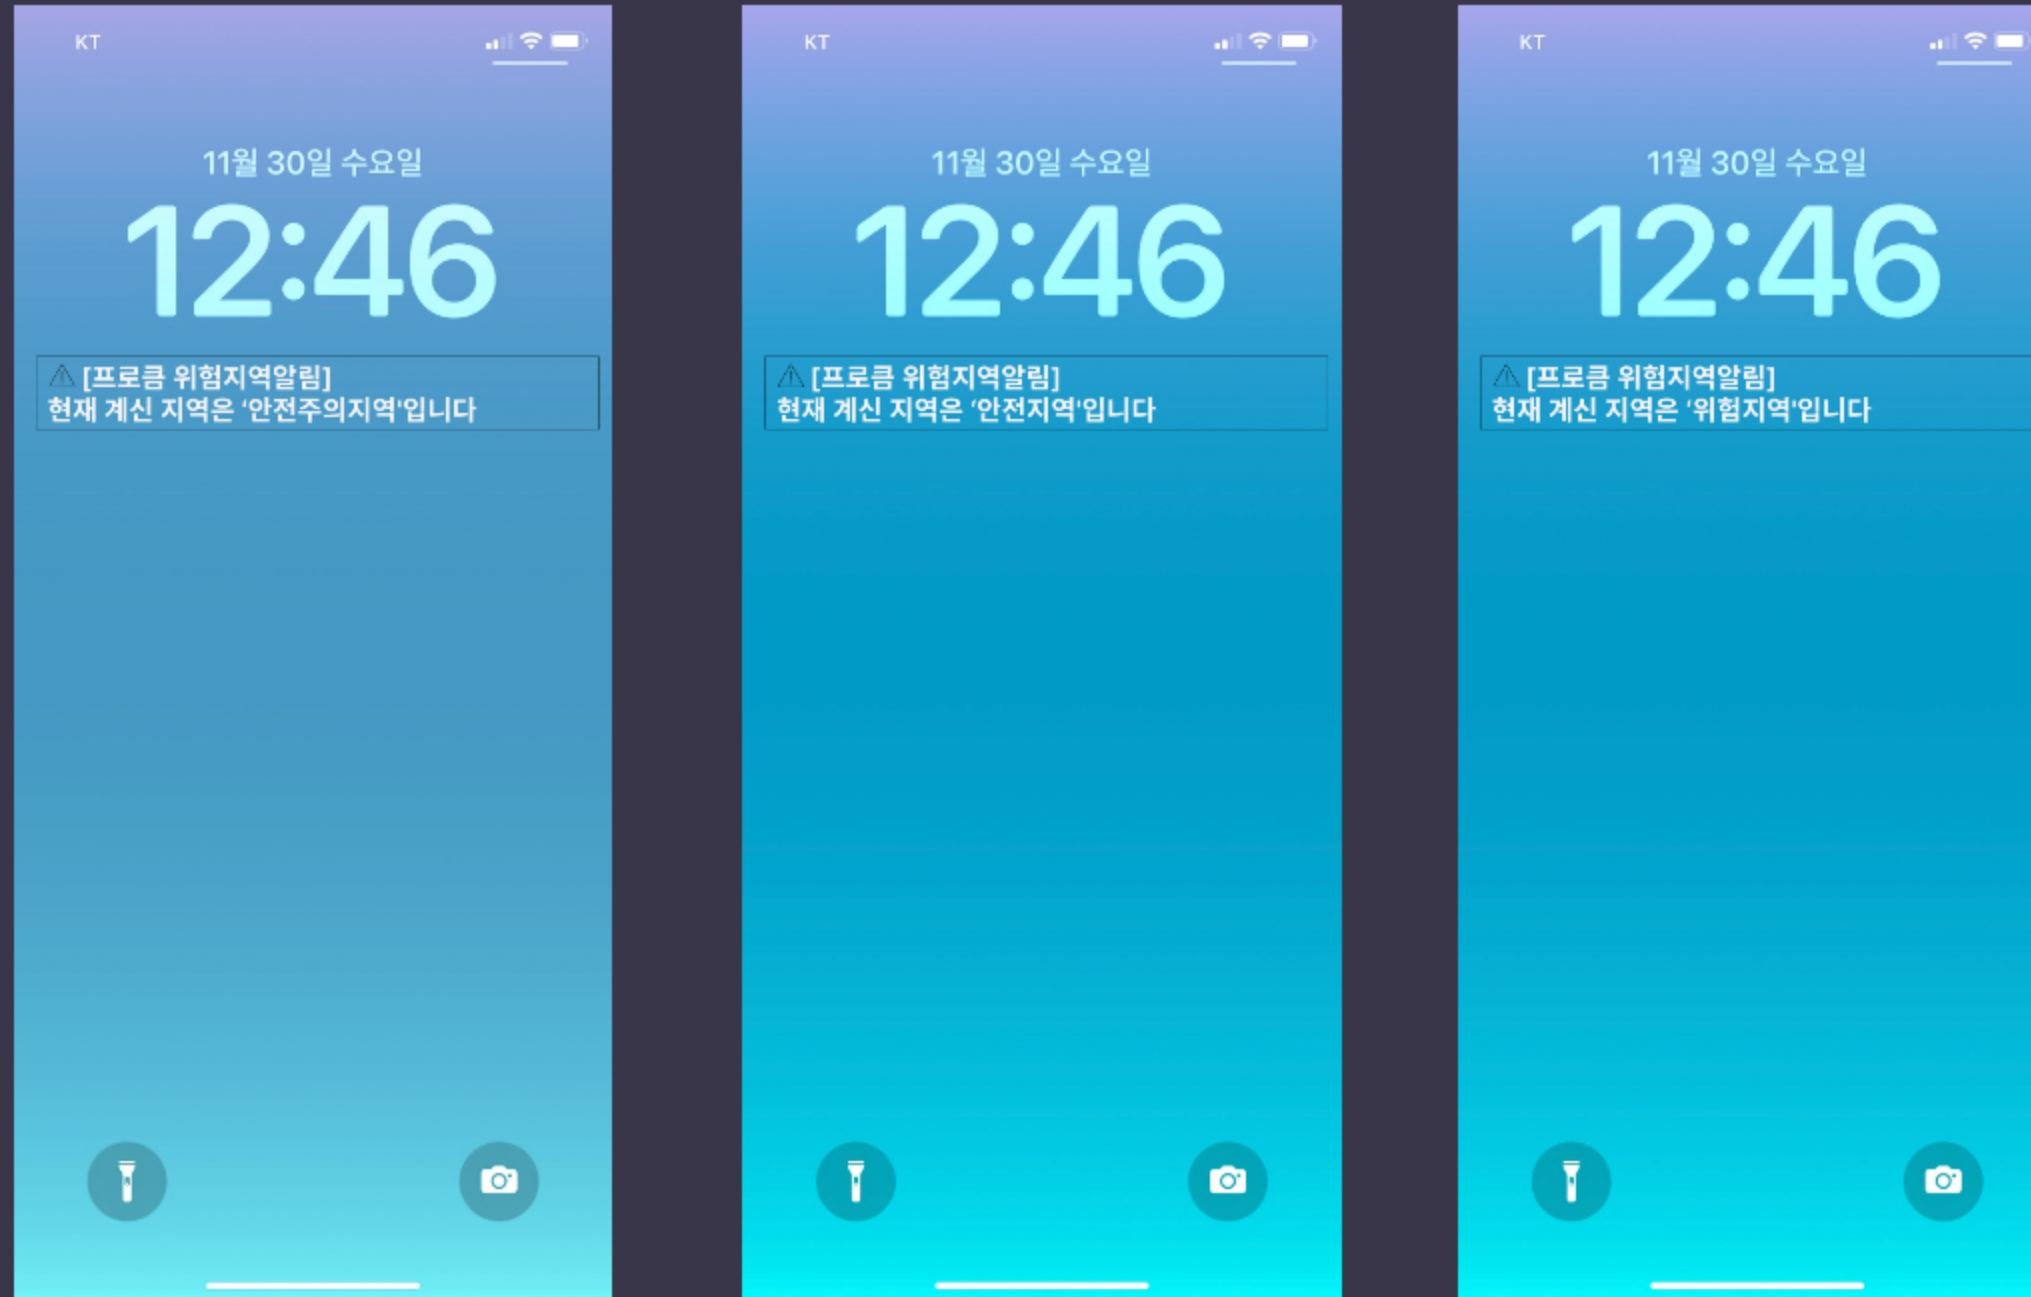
KT

11월 30일 수요일

12:46

⚠ [프로큼 위험지역알림]
현재 계신 지역은 '안전주의지역'입니다

KT

11월 30일 수요일

12:46

⚠ [프로큼 위험지역알림]
현재 계신 지역은 '안전지역'입니다

KT

11월 30일 수요일

12:46

⚠ [프로큼 위험지역알림]
현재 계신 지역은 '위험지역'입니다